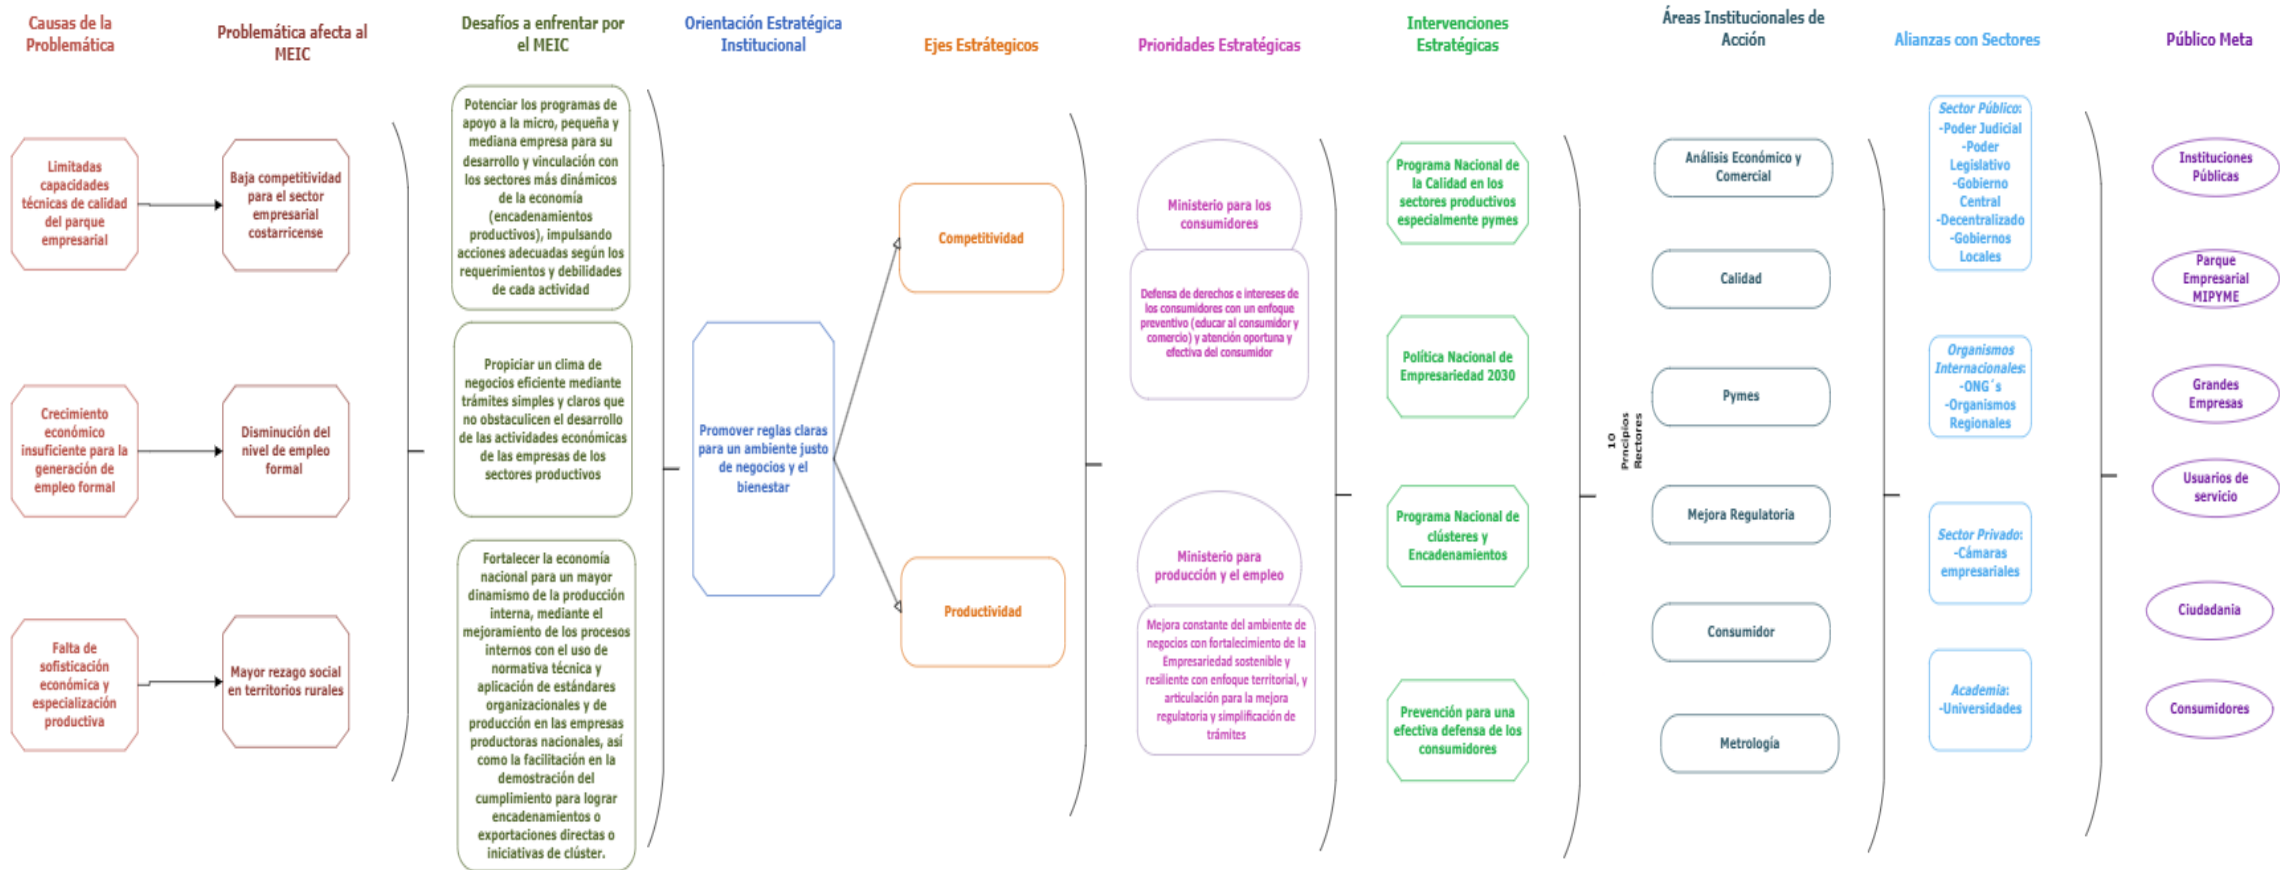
Causas de la Problemática

Problemática afecta al MEIC

Desafíos a enfrentar por el MEIC

Orientación Estratégica Institucional

Ejes Estratégicos

Prioridades Estratégicas

Intervenciones Estratégicas

Áreas Institucionales de Acción

Alianzas con Sectores

Público Meta

Limitadas capacidades técnicas de calidad del parque empresarial

Baja competitividad para el sector empresarial costarricense

Crecimiento económico insuficiente para la generación de empleo formal

Disminución del nivel de empleo formal

Falta de sofisticación económica y especialización productiva

Mayor rezago social en territorios rurales

Potenciar los programas de apoyo a la micro, pequeña y mediana empresa para su desarrollo y vinculación con los sectores más dinámicos de la economía (encadenamientos productivos), impulsando acciones adecuadas según los requerimientos y debilidades de cada actividad

Propiciar un clima de negocios eficiente mediante trámites simples y claros que no obstaculicen el desarrollo de las actividades económicas de las empresas de los sectores productivos

Fortalecer la economía nacional para un mayor dinamismo de la producción interna, mediante el mejoramiento de los procesos internos con el uso de normativa técnica y aplicación de estándares organizacionales y de producción en las empresas productoras nacionales, así como la facilitación en la demostración del cumplimiento para lograr encadenamientos o exportaciones directas o iniciativas de clúster.

Promover reglas claras para un ambiente justo de negocios y el bienestar

Competitividad

Productividad

Ministerio para los consumidores

Defensa de derechos e intereses de los consumidores con un enfoque preventivo (educar al consumidor y comercio) y atención oportuna y efectiva del consumidor

Ministerio para producción y el empleo

Mejora constante del ambiente de negocios con fortalecimiento de la Empresariedad sostenible y resiliente con enfoque territorial, y articulación para la mejora regulatoria y simplificación de trámites

Programa Nacional de la Calidad en los sectores productivos especialmente pymes

Política Nacional de Empresariedad 2030

Programa Nacional de clústeres y Encadenamientos

Prevención para una efectiva defensa de los consumidores

10 Principios Rectores

Análisis Económico y Comercial

Calidad

Pymes

Mejora Regulatoria

Consumidor

Metrología

Sector Público:
-Poder Judicial
-Poder Legislativo
-Gobierno Central
-Decentralizado
-Gobiernos Locales

Organismos Internacionales:
-ONG´s
-Organismos Regionales

Sector Privado:
-Cámaras empresariales

Academia:
-Universidades

Instituciones Públicas

Parque Empresarial MIPYME

Grandes Empresas

Usuarios de servicio

Ciudadania

Consumidores